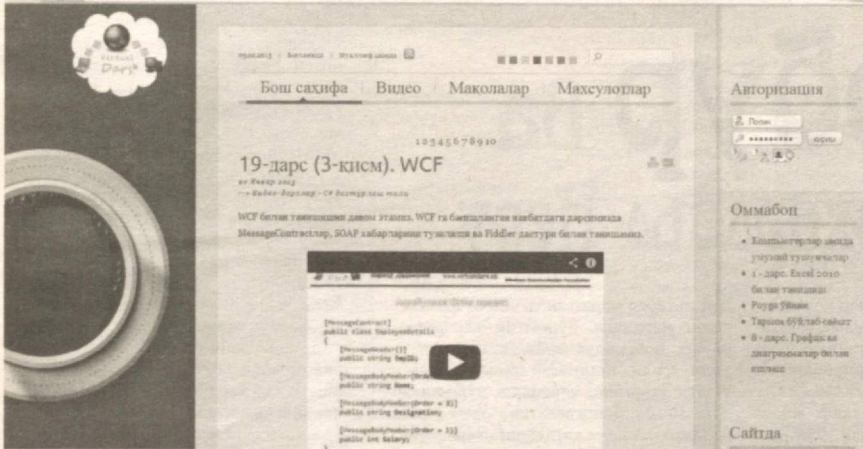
Virtual Dars

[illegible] | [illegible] | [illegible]

Бош саҳифа | Видео | Мақолалар | Маҳсулотлар

12345678910

19-дарс (3-қисм). WCF

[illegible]

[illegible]

WCF билан танишишни давом этамиз. WCF га бағишланган навбатдаги дарсимизда MessageContractлар, SOAP хабарларини тузилиши ва Fiddler дастури билан танишамиз.

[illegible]

[MessageContract]
public class EmployeeDetails
{
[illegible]
public string EmpID;

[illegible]
public string Name;

[MessageBodyMember(Order = 3)]
public string Designation;

[MessageBodyMember(Order = 3)]
public int Salary;

Авторизация

Логин

вход

Оммабоп

• Компьютерлар орқали уюлий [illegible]
• 1 - дарс. Excel 2010 билан танишиш
• Рауда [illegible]
• Тарихга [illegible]
• 8 - дарс. График ва диаграммалар билан ишлаш

Сайтда